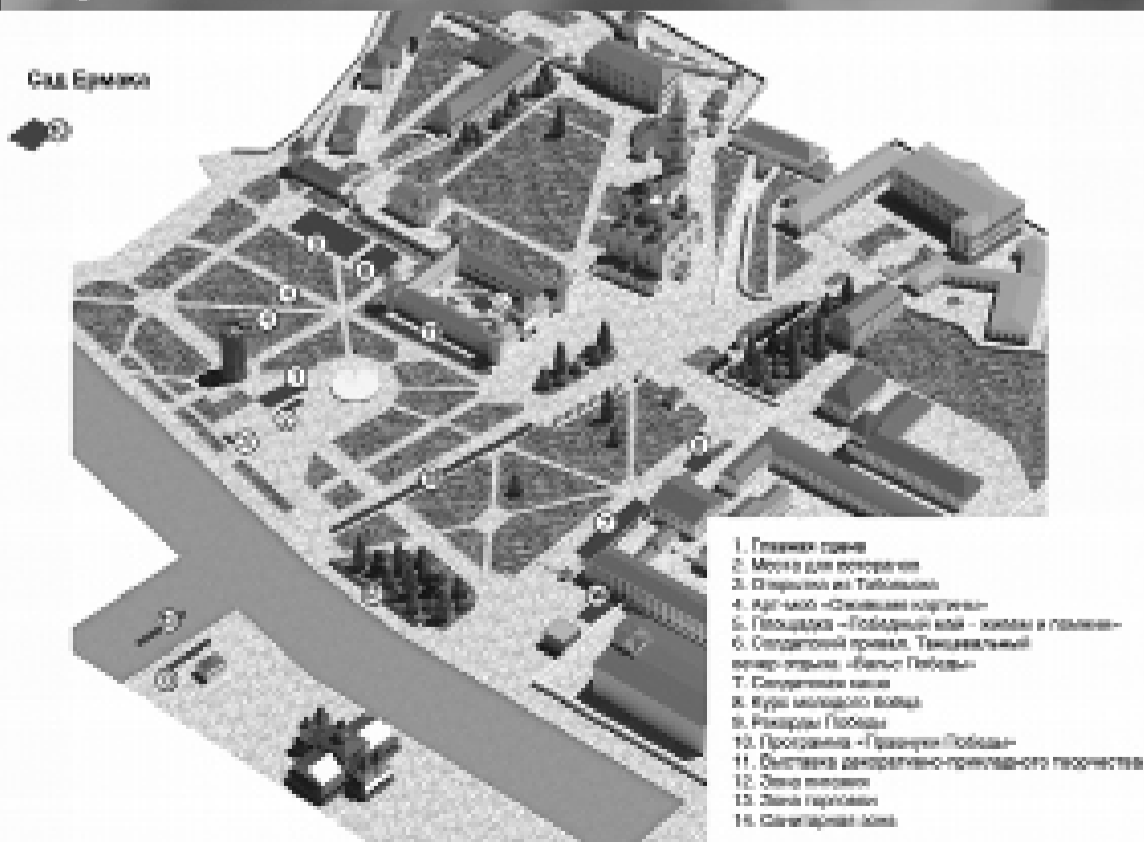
Сад Ермака

1. Главная сцена
2. Место для ветеранов
3. Открытки из Тобольска
4. Арт-шоб «Ожившие картины»
5. Площадка «Победный май - живем и помним»
6. Солдатский привал. Танцевальный вечер отдыха «Вальс Победы»
7. Солдатская каша
8. Курс молодого бойца
9. Рекорды Победы
10. Программа «Праздник Победы»
11. Выставка декоративно-прикладного творчества
12. Зона питания
13. Зона торговли
14. Санитарная зона